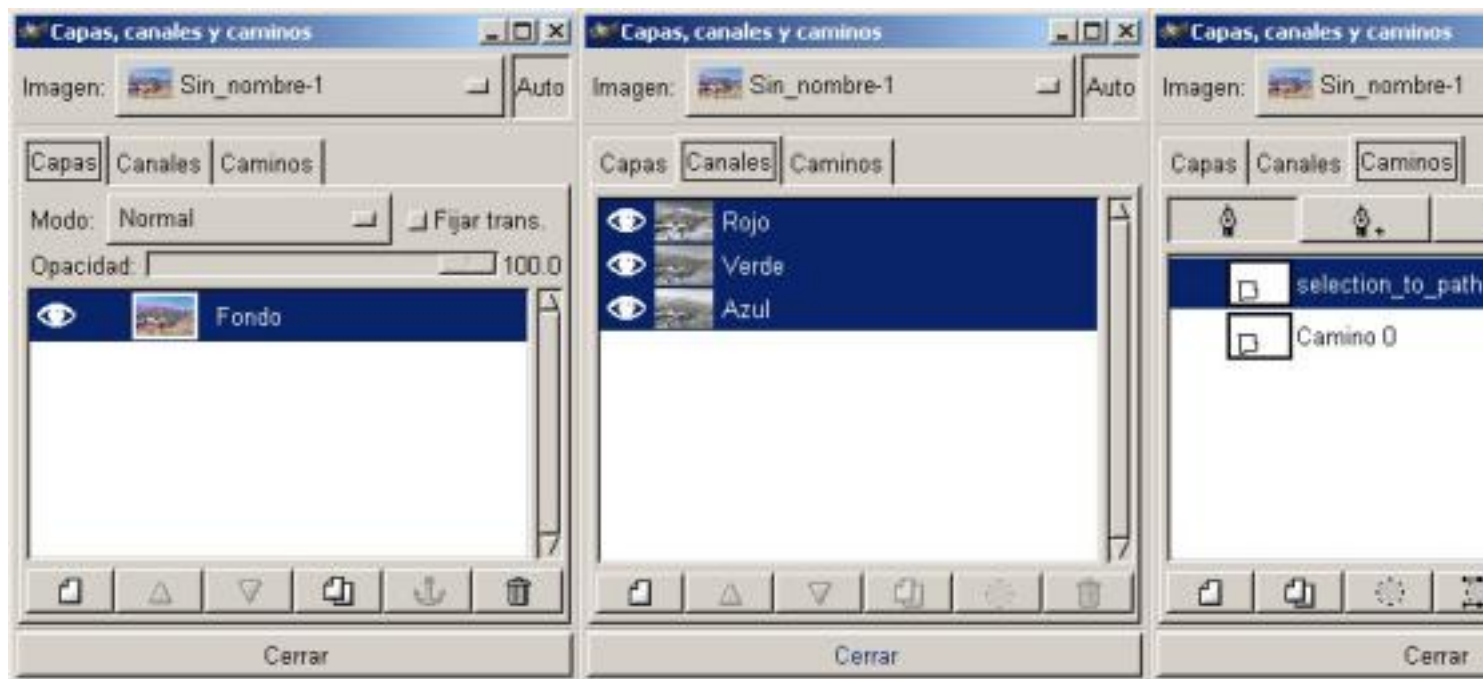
Capas, canales y caminos
Imagen: Sin_nombre-1
Auto
Capas | Canales | Caminos
Modo: Normal
Fijar trans.
Opacidad: 100.0
Fondo
Cerrar

Capas, canales y caminos
Imagen: Sin_nombre-1
Auto
Capas | Canales | Caminos
Rojo
Verde
Azul
Cerrar

Capas, canales y caminos
Imagen: Sin_nombre-1
Capas | Canales | Caminos
selection_to_path
Camino 0
Cerrar